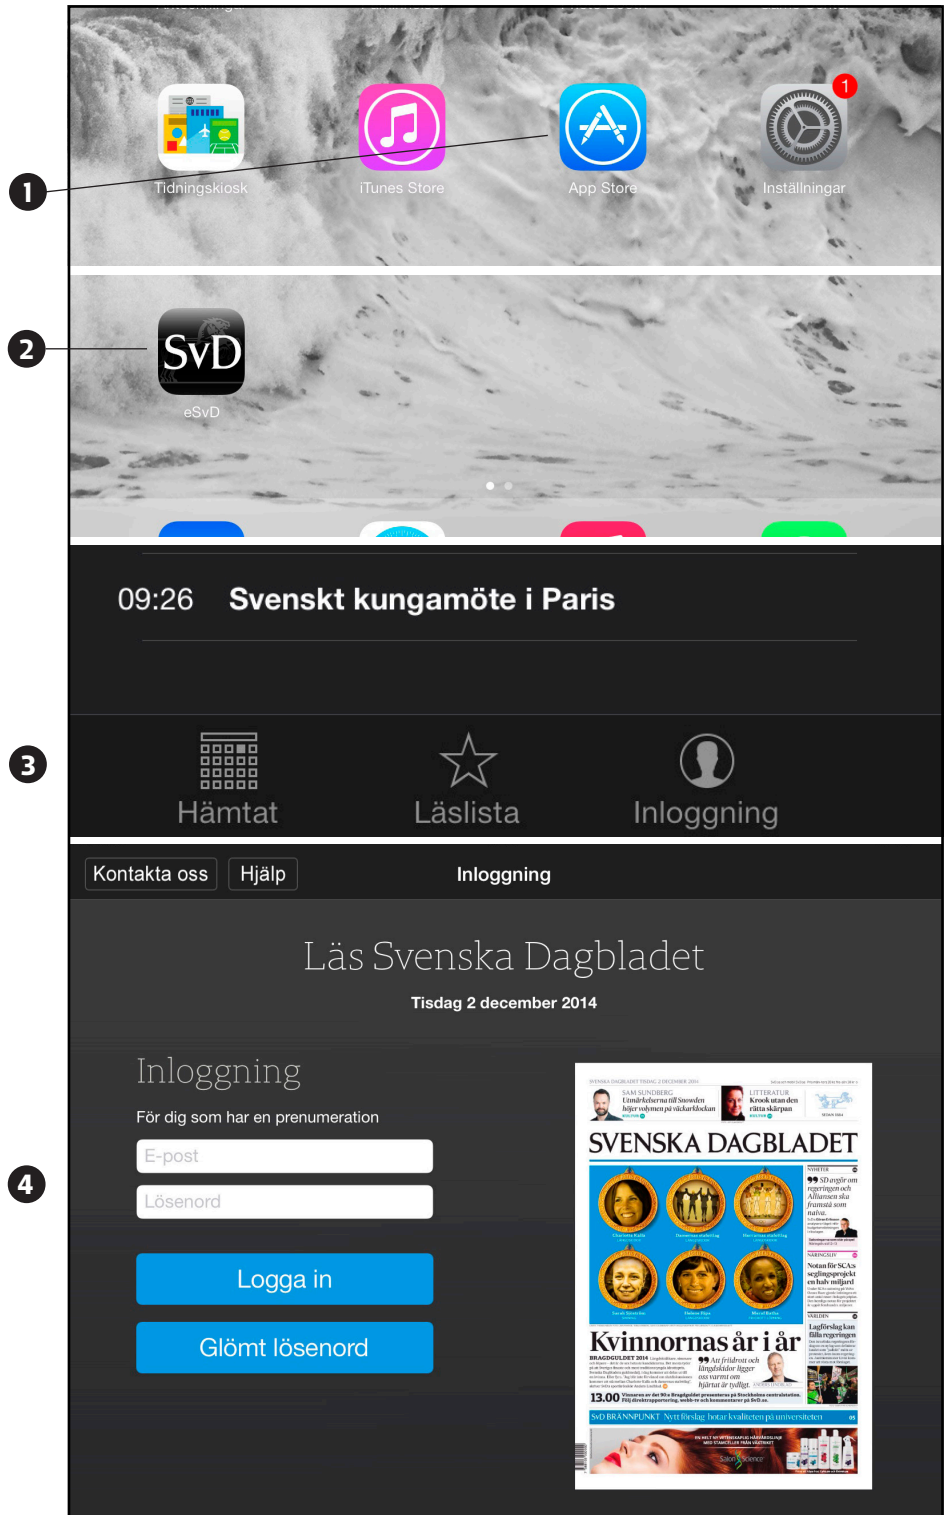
1
Tidningskiosk
iTunes Store
App Store
1
Inställningar

2
SvD
eSvD

09:26 Svenskt kungamöte i Paris

3
Hämtat
Läslista
Inloggning

4
Kontakta oss
Hjälp
Inloggning

Läs Svenska Dagbladet
Tisdag 2 december 2014

Inloggning
För dig som har en prenumeration
E-post
Lösenord
Logga in
Glömt lösenord

SVENSKA DAGBLADET
Kvinnornas år i år
13.00
SvD BRÄNNPUNKT